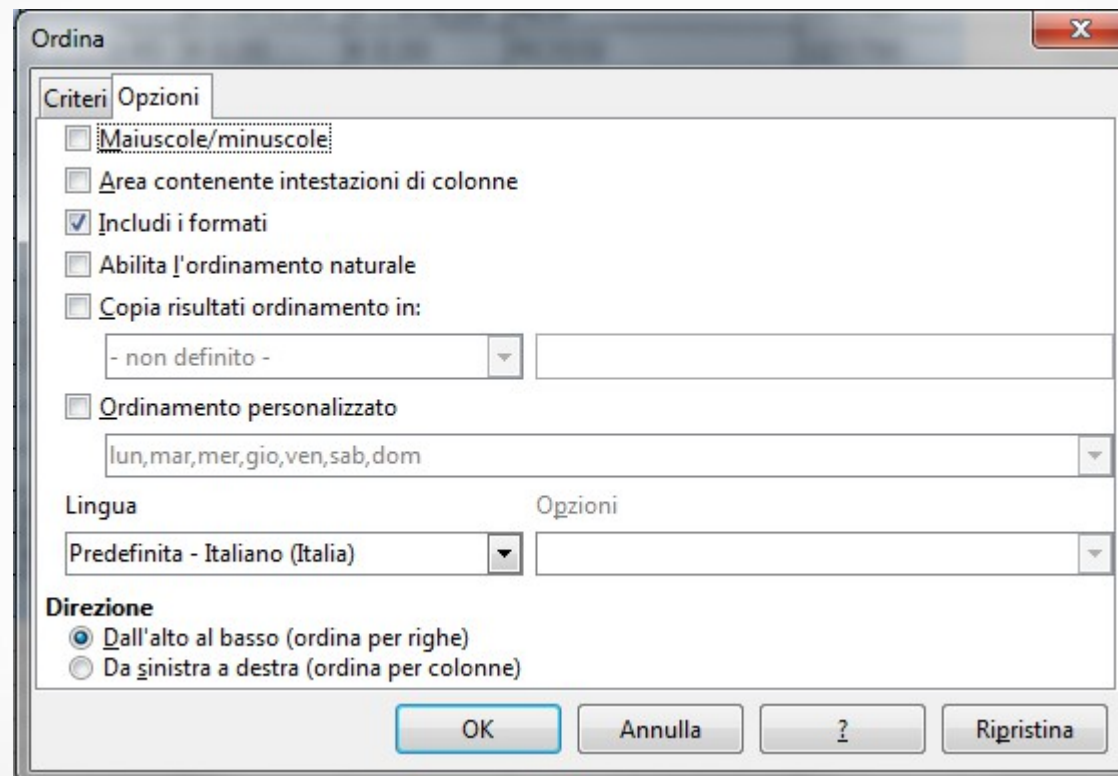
Ordina

Criteri Opzioni

Maiuscole/minuscole

Area contenente intestazioni di colonne

Includi i formati

Abilita l'ordinamento naturale

Copia risultati ordinamento in:

- non definito -

Ordinamento personalizzato

lun,mar,mer,gio,ven,sab,dom

Lingua

Opzioni

Predefinita - Italiano (Italia)

Direzione

Dall'alto al basso (ordina per righe)

Da sinistra a destra (ordina per colonne)

OK

Annulla

?

Ripristina